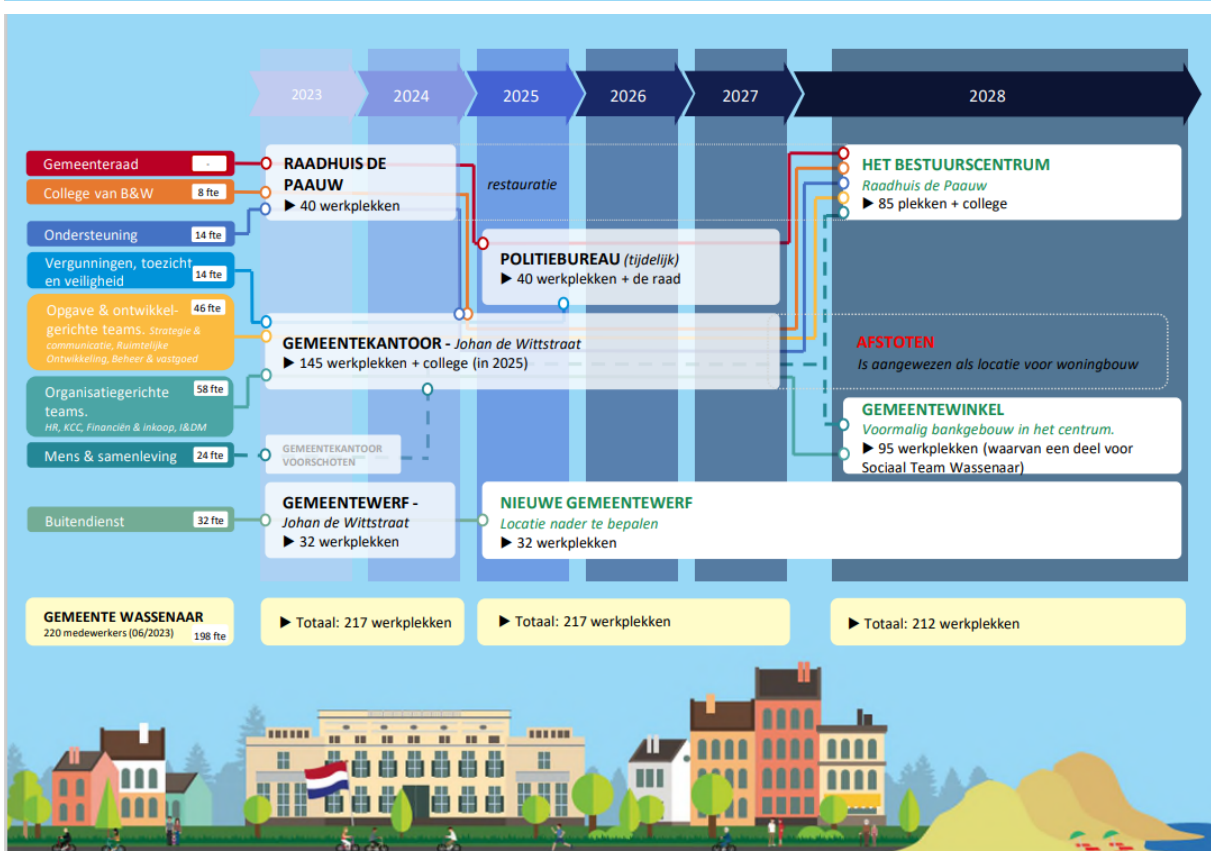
2023 2024 2025 2026 2027 2028

Gemeenteraad -

College van B&W 8 fte

Ondersteuning 14 fte

Vergunningen, toezicht en veiligheid 14 fte

Opgave & ontwikkelgerichte teams. Strategie & communicatie, Ruimtelijke Ontwikkeling, Beheer & vastgoed 46 fte

Organisatiegerichte teams. HR, KCC, Financiën & inkoop, I&DM 58 fte

Mens & samenleving 24 fte

Buitendienst 32 fte

RAADHUIS DE PAAUW
▶ 40 werkplekken

restauratie

POLITIEBUREAU (tijdelijk)
▶ 40 werkplekken + de raad

GEMEENTEKANTOOR - Johan de Wittstraat
▶ 145 werkplekken + college (in 2025)

GEMEENTEKANTOOR VOORSCHOTEN

GEMEENTEWERF - Johan de Wittstraat
▶ 32 werkplekken

NIEUWE GEMEENTEWERF
Locatie nader te bepalen
▶ 32 werkplekken

HET BESTUURSCENTRUM
Raadhuis de Paauw
▶ 85 plekken + college

AFSTOTEN
Is aangewezen als locatie voor woningbouw

GEMEENTEWINKEL
Voormalig bankgebouw in het centrum.
▶ 95 werkplekken (waarvan een deel voor Sociaal Team Wassenaar)

GEMEENTE WASSENAAR
220 medewerkers (06/2023) 198 fte

▶ Totaal: 217 werkplekken

▶ Totaal: 217 werkplekken

▶ Totaal: 212 werkplekken